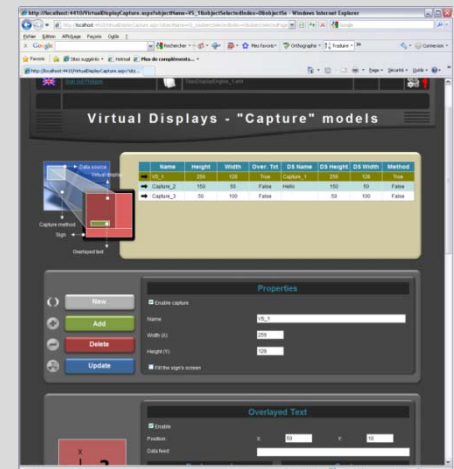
http://localhost:4410/VirtualDisplayCapture.aspx?objectName=VS_1&objectSelectedIndex=0&objectVie - Windows Internet Explorer

Fichier Edition Affichage Favoris Outils ?

Google Rechercher Mes favoris Orthographe Traduire Connexion

Favoris Sites suggérés Hotmail Plus de compléments

http://localhost:4410/VirtualDisplayCapture.aspx?obj

Page Sécurité Outils

Virtual Displays - "Capture" models

Data source
Virtual display
Capture method
Sign
Overlayed text

| | Name | Height | Width | Over. Txt | DS Name | DS Height | DS Width | Method |
|---|---|---|---|---|---|---|---|---|
| ➡ | VS_1 | 200 | 128 | True | Capture_1 | 256 | 128 | True |
| ➡ | Capture_2 | 150 | 50 | False | Hello | 150 | 50 | False |
| ➡ | Capture_3 | 50 | 100 | False | | 50 | 100 | False |

Properties

New
Enable capture
Add
Name VS_1
Delete
Width (X) 256
Update
Height (Y) 128
Fill the sign's screen

Overlayed Text

Enable
Position X: 50 Y: 50
Data feed